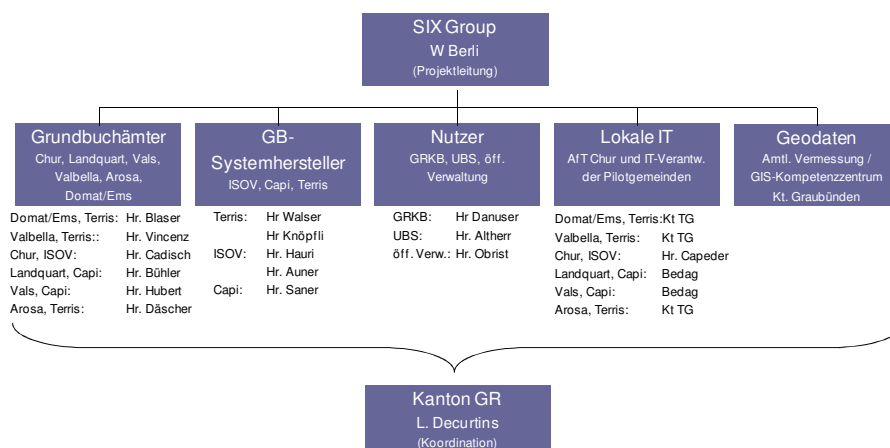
SIX Group
W Berli
(Projektleitung)

Grundbuchämter
Chur, Landquart, Vals, Valbella, Arosa, Domat/Ems

| | |
|---|---|
| Domat/Ems, Terris: | Hr. Blaser |
| Valbella, Terris:: | Hr. Vincenz |
| Chur, ISOV: | Hr. Cadisch |
| Landquart, Capi: | Hr. Bühler |
| Vals, Capi: | Hr. Hubert |
| Arosa, Terris: | Hr. Däscher |

GB-Systemhersteller
ISOV, Capi, Terris

| | |
|---|---|
| Terris: | Hr Walser |
| | Hr Knöpfli |
| ISOV: | Hr. Hauri |
| | Hr. Auner |
| Capi: | Hr. Saner |

Nutzer
GRKB, UBS, öff. Verwaltung

| | |
|---|---|
| GRKB: | Hr Danuser |
| UBS: | Hr. Altherr |
| öff. Verw.: | Hr. Obrist |

Lokale IT
AfT Chur und IT-Verantw. der Pilotgemeinden

| | |
|---|---|
| Domat/Ems, Terris: | Kt TG |
| Valbella, Terris: | Kt TG |
| Chur, ISOV: | Hr. Capeder |
| Landquart, Capi: | Bedag |
| Vals, Capi: | Bedag |
| Arosa, Terris: | Kt TG |

Geodaten
Amtl. Vermessung / GIS-Kompetenzzentrum Kt. Graubünden

Kanton GR
L. Decurtins
(Koordination)